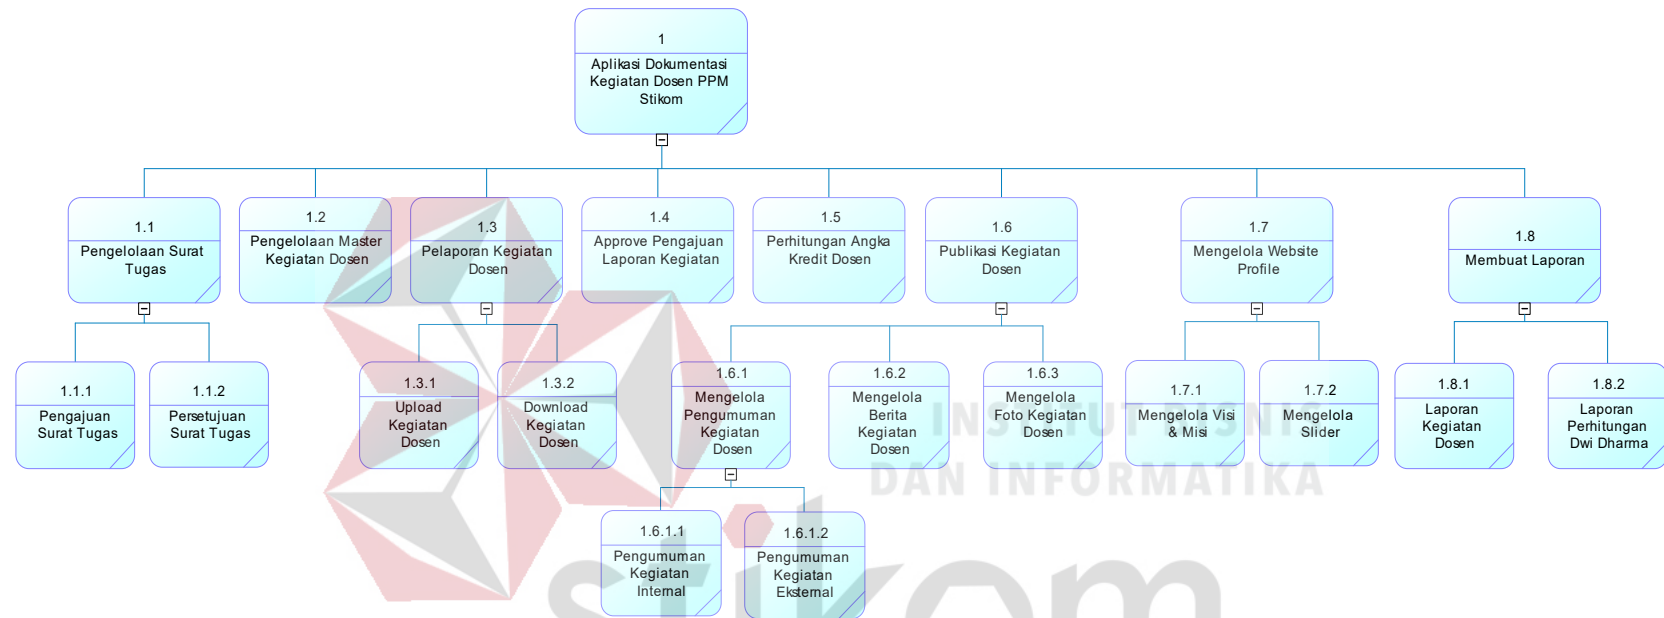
1
Aplikasi Dokumentasi Kegiatan Dosen PPM Stikom

1.1
Pengelolaan Surat Tugas

1.2
Pengelolaan Master Kegiatan Dosen

1.3
Pelaporan Kegiatan Dosen

1.4
Approve Pengajuan Laporan Kegiatan

1.5
Perhitungan Angka Kredit Dosen

1.6
Publikasi Kegiatan Dosen

1.7
Mengelola Website Profile

1.8
Membuat Laporan

1.1.1
Pengajuan Surat Tugas

1.1.2
Persetujuan Surat Tugas

1.3.1
Upload Kegiatan Dosen

1.3.2
Download Kegiatan Dosen

1.6.1
Mengelola Pengumuman Kegiatan Dosen

1.6.2
Mengelola Berita Kegiatan Dosen

1.6.3
Mengelola Foto Kegiatan Dosen

1.7.1
Mengelola Visi & Misi

1.7.2
Mengelola Slider

1.8.1
Laporan Kegiatan Dosen

1.8.2
Laporan Perhitungan Dwi Dharma

1.6.1.1
Pengumuman Kegiatan Internal

1.6.1.2
Pengumuman Kegiatan Eksternal

INSTITUT BISNIS DAN INFORMATIKA
stikom